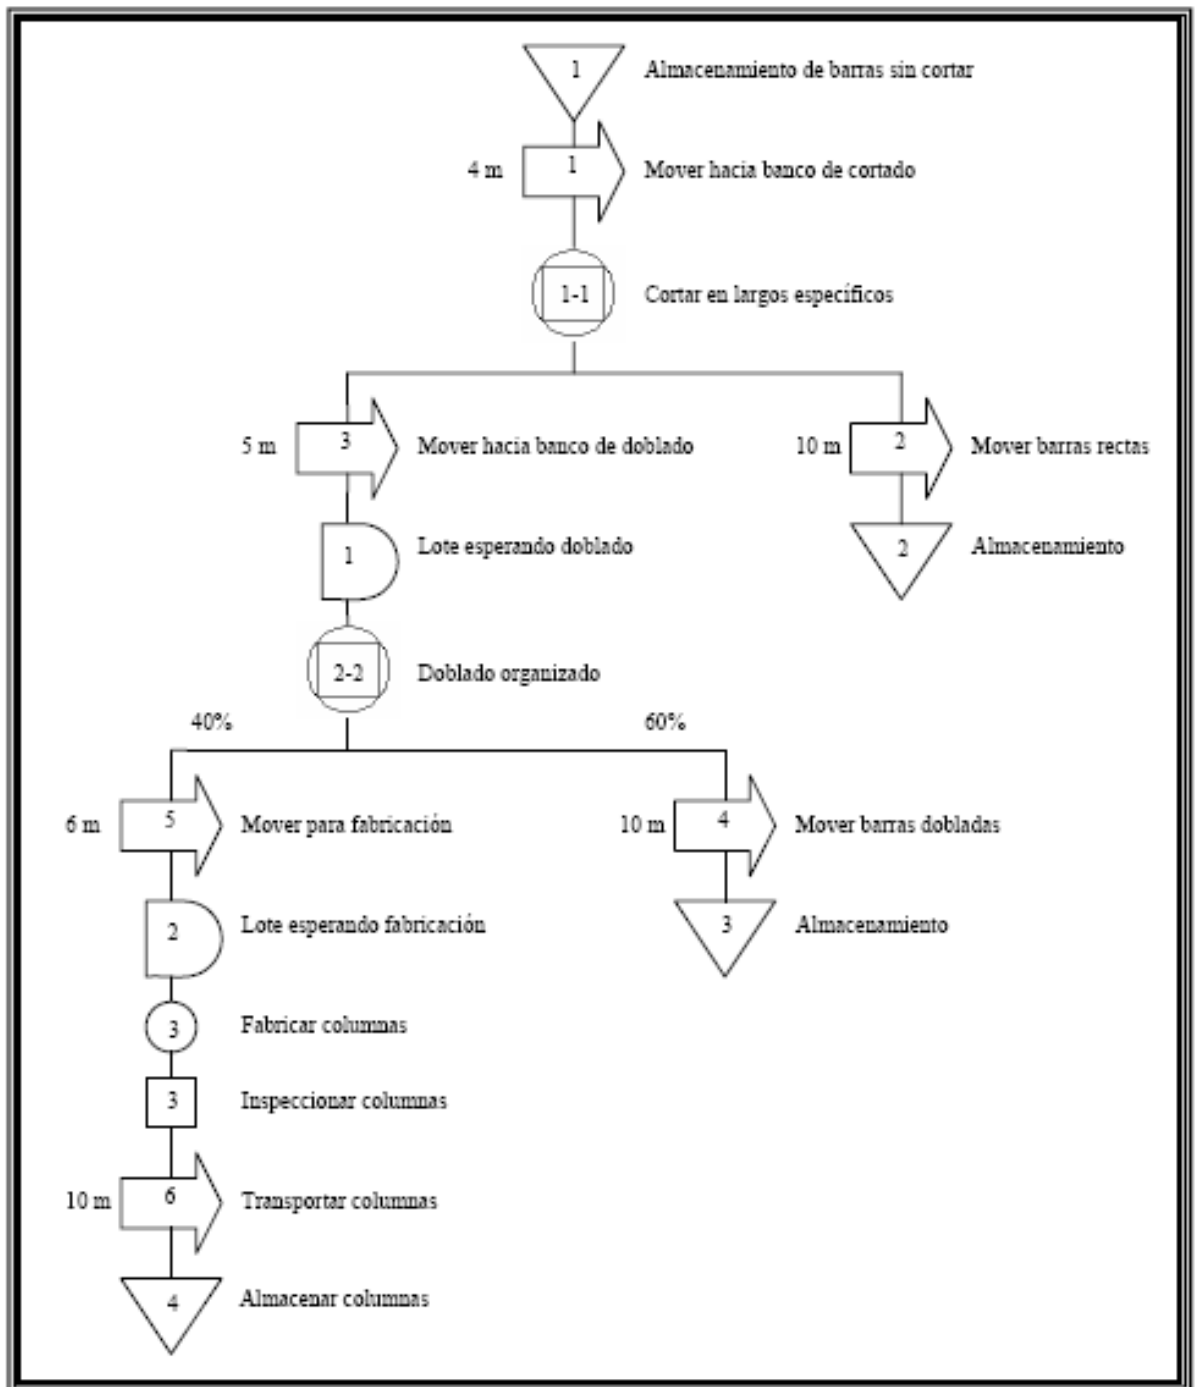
1 Almacenamiento de barras sin cortar

4 m 1 Mover hacia banco de cortado

1-1 Cortar en largos específicos

5 m 3 Mover hacia banco de doblado

10 m 2 Mover barras rectas

2 Almacenamiento

1 Lote esperando doblado

2-2 Doblado organizado

40%

60%

6 m 5 Mover para fabricación

10 m 4 Mover barras dobladas

3 Almacenamiento

2 Lote esperando fabricación

3 Fabricar columnas

3 Inspeccionar columnas

10 m 6 Transportar columnas

4 Almacenar columnas